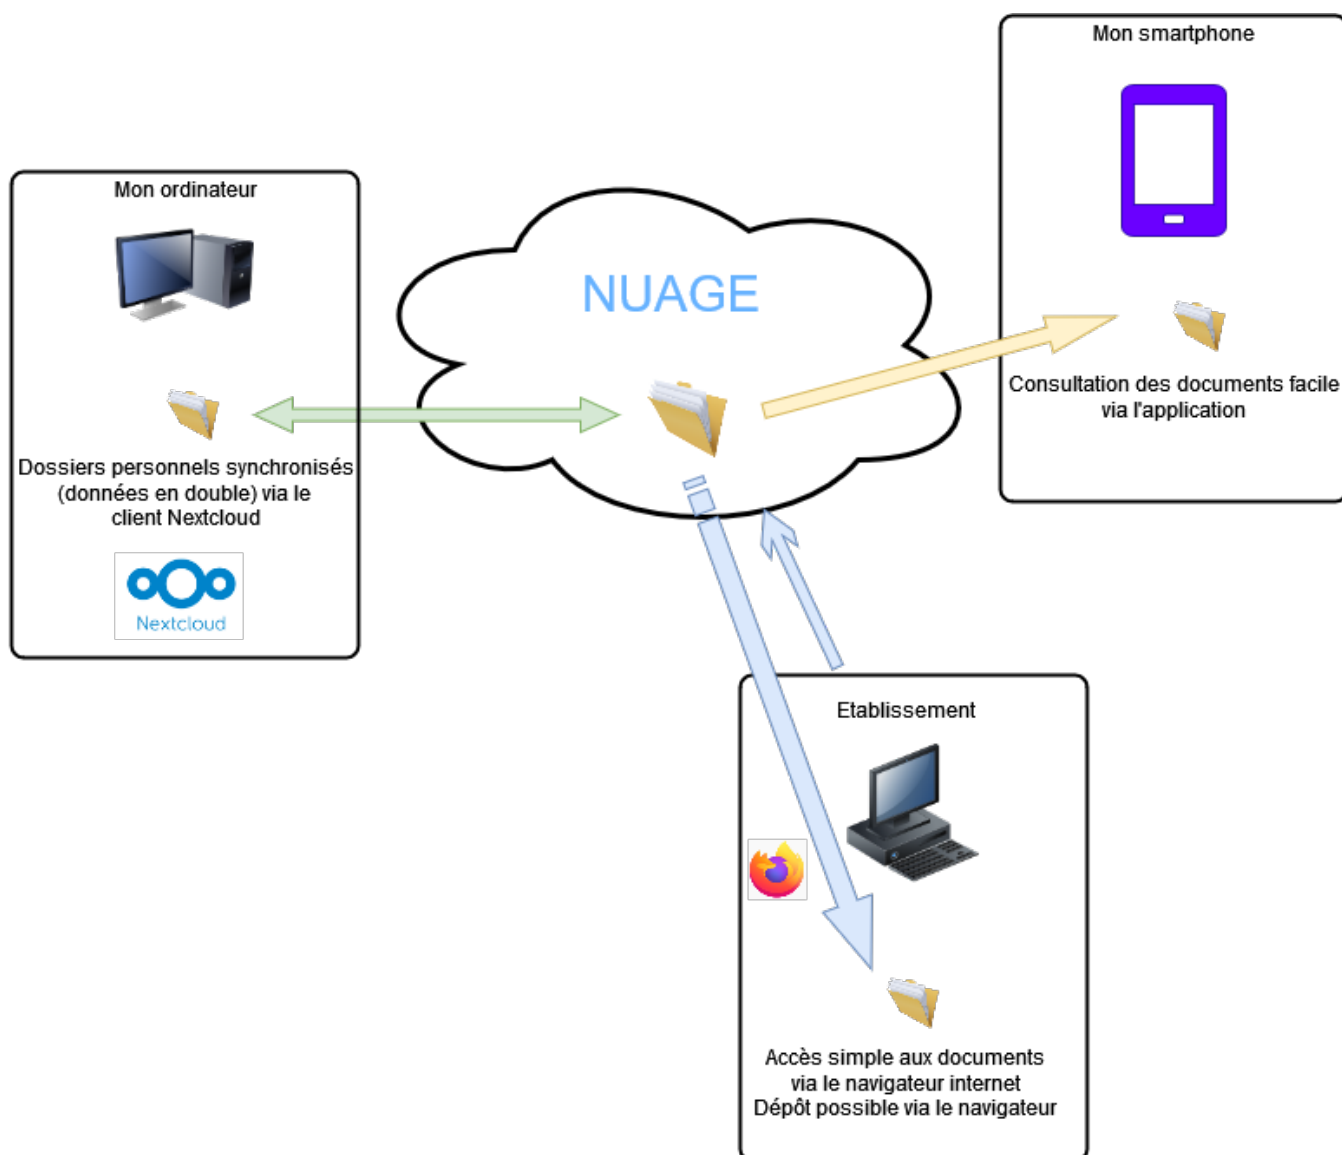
Mon smartphone

Mon ordinateur

NUAGE

Consultation des documents facile via l'application

Dossiers personnels synchronisés (données en double) via le client Nextcloud

Nextcloud

Etablissement

Accès simple aux documents via le navigateur internet
Dépôt possible via le navigateur